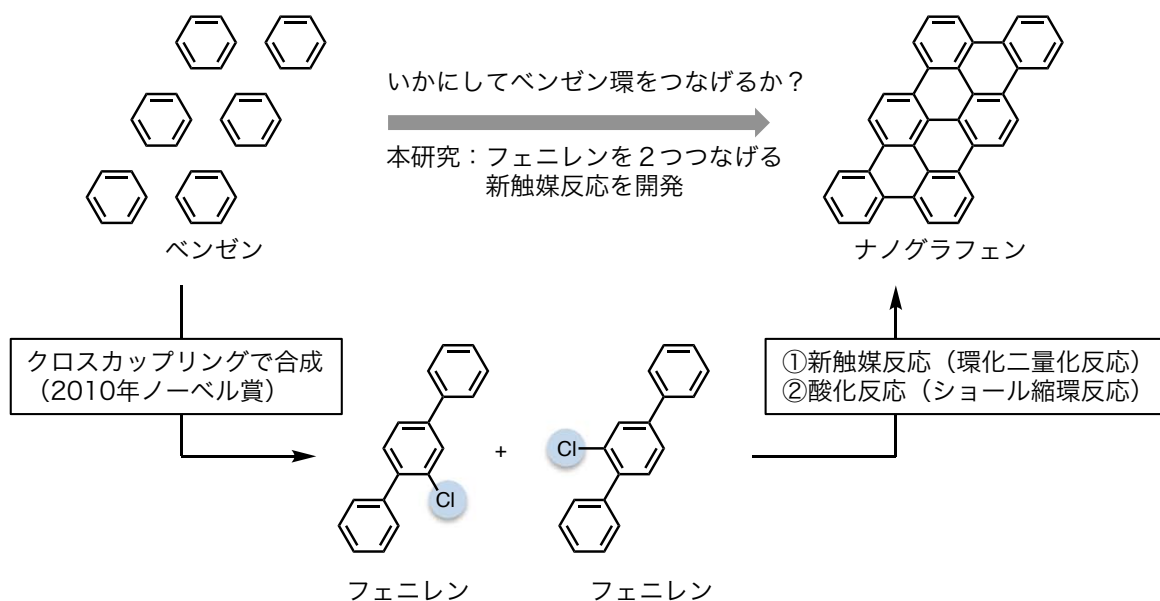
いかにしてベンゼン環をつなげるか？

本研究：フェニレンを２つつなげる
新触媒反応を開発

ベンゼン

ナノグラフェン

クロスカップリングで合成
（2010年ノーベル賞）

①新触媒反応（環化二量化反応）
②酸化反応（ショール縮環反応）

Cl

+

Cl

フェニレン

フェニレン